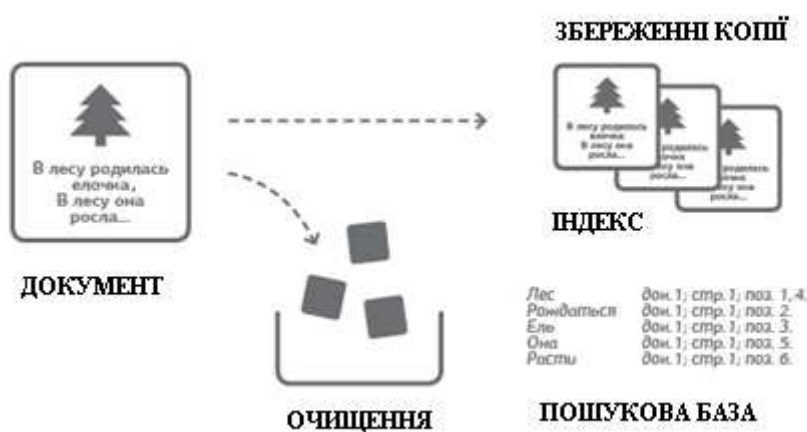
ЗБЕРЕЖЕННІ КОПІЇ

В лесу родилась елочка, В лесу она росла...

В лесу родилась елочка, В лесу она росла...

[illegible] родилась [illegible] она росла...

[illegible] родилась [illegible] лесу она росла...

ІНДЕКС

ДОКУМЕНТ

| Лес | док. 1; стр. 1; поз. 1, 4. |
|---|---|
| Рождаться | док. 1; стр. 1; поз. 2. |
| Ель | док. 1; стр. 1; поз. 3. |
| Она | док. 1; стр. 1; поз. 5. |
| Расти | док. 1; стр. 1; поз. 6. |

ОЧИЩЕННЯ

ПОШУКОВА БАЗА